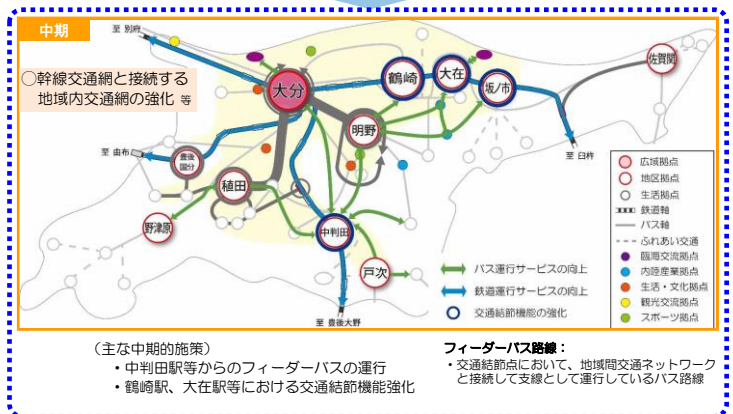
中期

○幹線交通網と接続する地域内交通網の強化 等

至 別府

大分

鶴崎

大在

坂ノ市

佐賀関

明野

至 由布

賀来・稙田

稙田

野津原

中判田

戸次

至 臼杵

至 豊後大野

広域拠点
地区拠点
生活拠点
鉄道軸
バス軸
ふれあい交通
臨海交流拠点
内陸産業拠点
生活・文化拠点
観光交流拠点
スポーツ拠点

バス運行サービスの向上
鉄道運行サービスの向上
交通結節機能の強化

（主な中期的施策）
・中判田駅等からのフィーダーバスの運行
・鶴崎駅、大在駅等における交通結節機能強化

フィーダーバス路線：
・交通結節点において、地域間交通ネットワークと接続して支線として運行しているバス路線